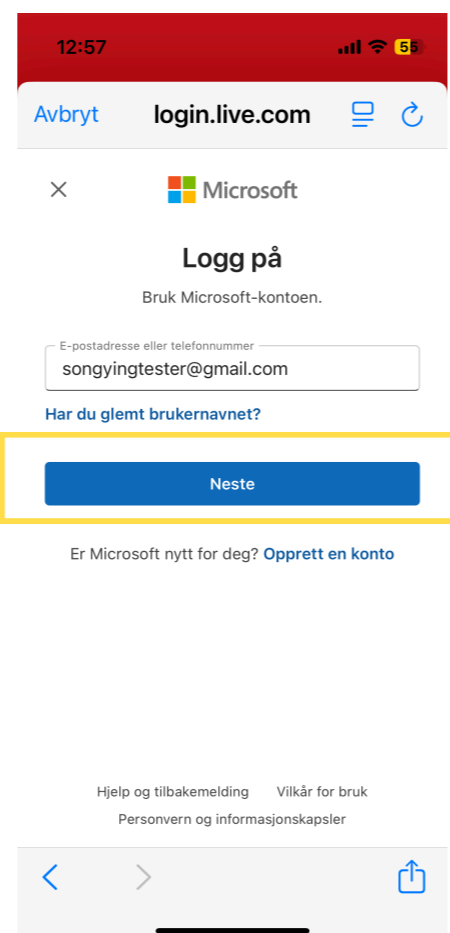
12:57

55

Avbryt

login.live.com

Microsoft

Logg på

Bruk Microsoft-kontoen.

E-postadresse eller telefonnummer

songyingtester@gmail.com

Har du glemt brukernavnet?

Neste

Er Microsoft nytt for deg? Opprett en konto

Hjelp og tilbakemelding Vilkår for bruk

Personvern og informasjonskapsler